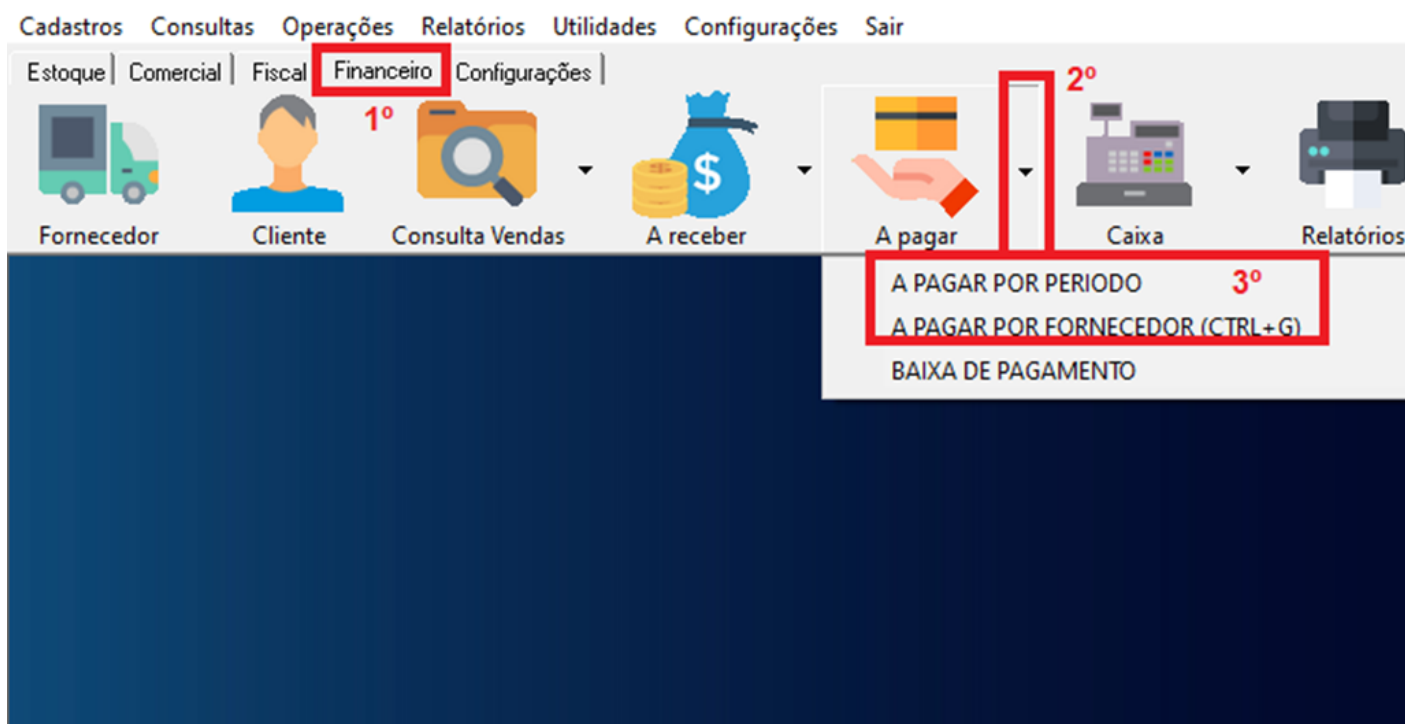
Cadastros Consultas Operações Relatórios Utilidades Configurações Sair

Estoque | Comercial | Fiscal | Financeiro | Configurações |

1º

2º

Fornecedor

Cliente

Consulta Vendas

A receber

A pagar

Caixa

Relatórios

A PAGAR POR PERIODO

3º

A PAGAR POR FORNECEDOR (CTRL+G)

BAIXA DE PAGAMENTO